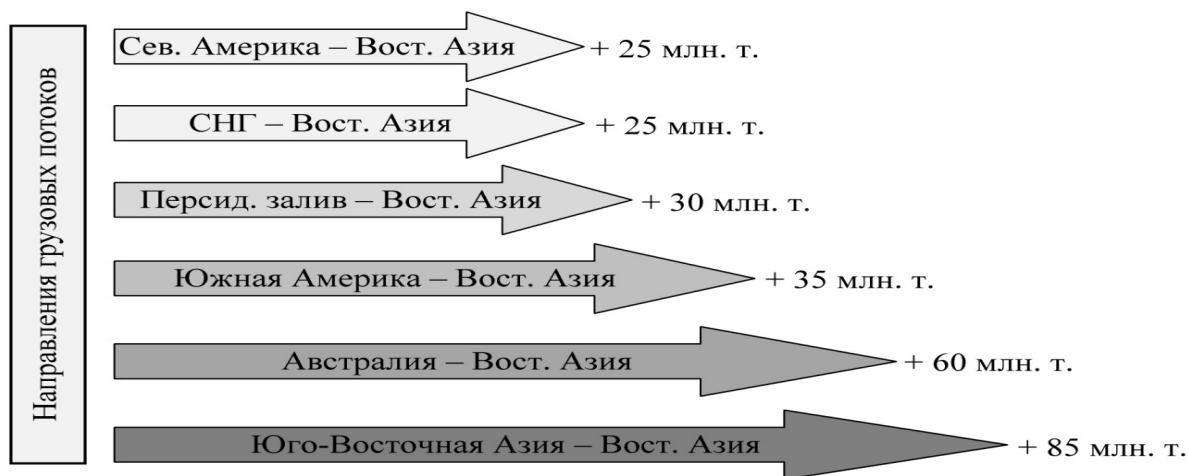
Направления грузовых потоков

Сев. Америка – Вост. Азия + 25 млн. т.

СНГ – Вост. Азия + 25 млн. т.

Персид. залив – Вост. Азия + 30 млн. т.

Южная Америка – Вост. Азия + 35 млн. т.

Австралия – Вост. Азия + 60 млн. т.

Юго-Восточная Азия – Вост. Азия + 85 млн. т.